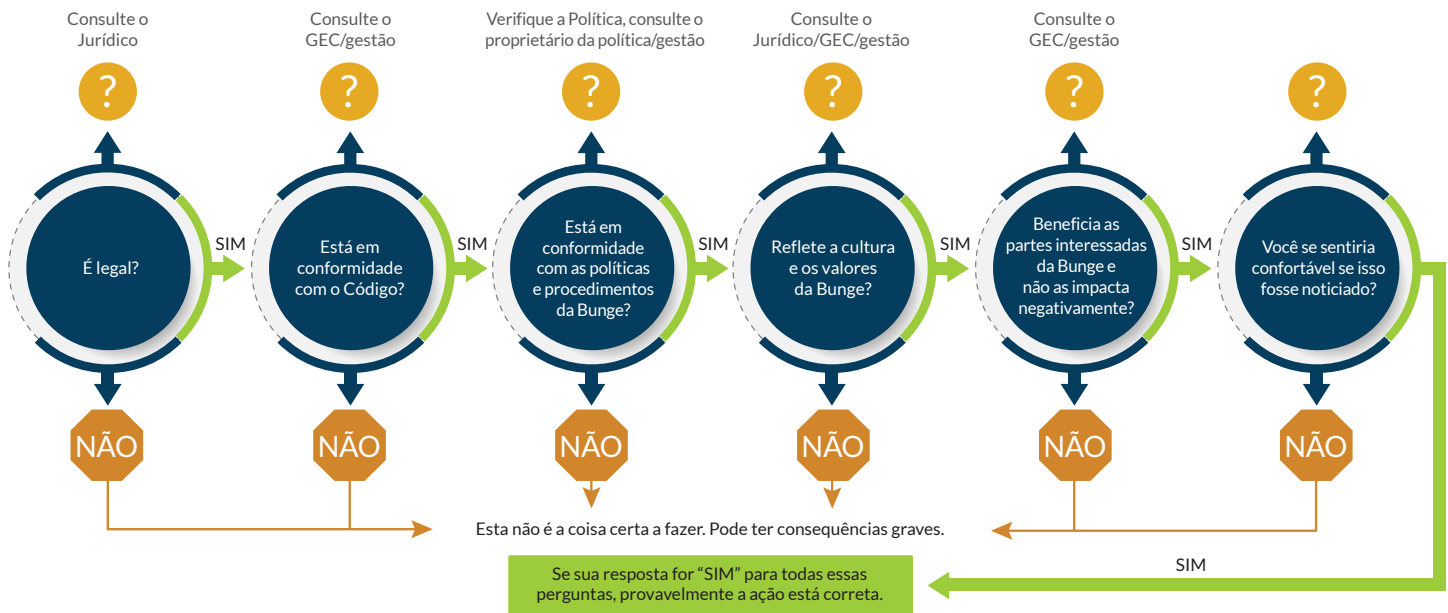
Consulte o Jurídico

?

É legal?

SIM

NÃO

Consulte o GEC/gestão

?

Está em conformidade com o Código?

SIM

NÃO

Verifique a Política, consulte o proprietário da política/gestão

?

Está em conformidade com as políticas e procedimentos da Bunge?

SIM

NÃO

Consulte o Jurídico/GEC/gestão

?

Reflete a cultura e os valores da Bunge?

SIM

NÃO

Consulte o GEC/gestão

?

Beneficia as partes interessadas da Bunge e não as impacta negativamente?

SIM

NÃO

?

Você se sentiria confortável se isso fosse noticiado?

NÃO

Esta não é a coisa certa a fazer. Pode ter consequências graves.

SIM

Se sua resposta for “SIM” para todas essas perguntas, provavelmente a ação está correta.